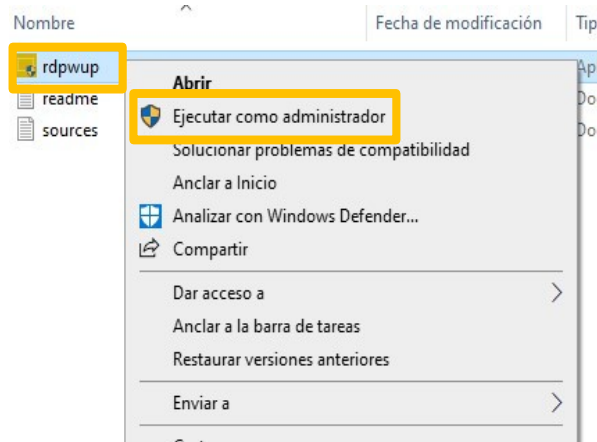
Nombre
Fecha de modificación
Tip

rdpwup
readme
sources

Ap
Do
Do

Abrir
Ejecutar como administrador
Solucionar problemas de compatibilidad
Anclar a Inicio
Analizar con Windows Defender...
Compartir
Dar acceso a
Anclar a la barra de tareas
Restaurar versiones anteriores
Enviar a
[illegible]